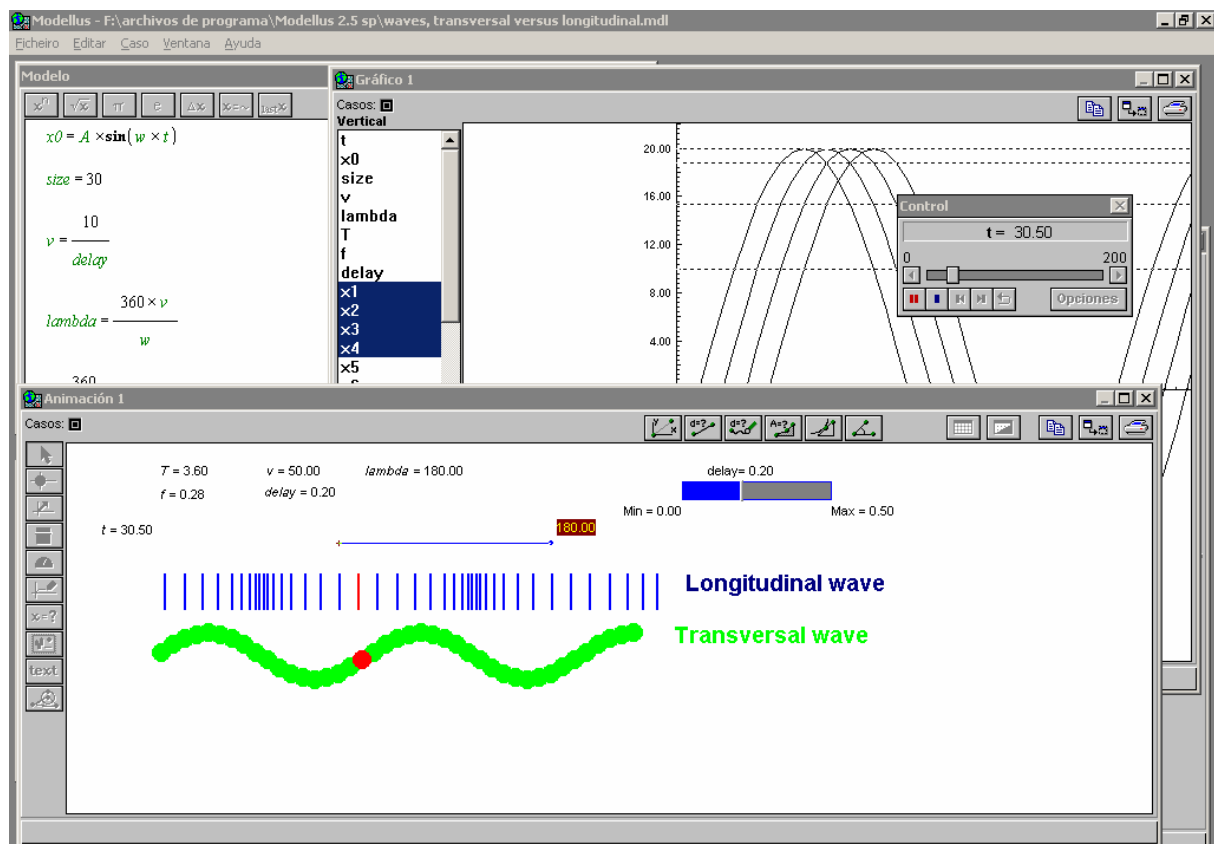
Modellus - F:\archivos de programa\Modellus 2.5 sp\waves, transversal versus longitudinal.mdl

Ficheiro Editar Caso Ventana Ayuda

Modelo

$x^n$ $\sqrt{x}$ π e Δx x=~ last x

$x0 = A \times \sin(w \times t)$

$size = 30$

$v = \frac{10}{delay}$

$lambda = \frac{360 \times v}{w}$

360

Gráfico 1

Casos:
Vertical
t
x0
size
v
lambda
T
f
delay
x1
x2
x3
x4
x5

20.00
16.00
12.00
8.00
4.00

Control
t = 30.50
0
200
Opciones

Animación 1

Casos:

T = 3.60
f = 0.28
v = 50.00
delay = 0.20
lambda = 180.00
t = 30.50
180.00
delay= 0.20
Min = 0.00
Max = 0.50

Longitudinal wave
Transversal wave

x=?
text